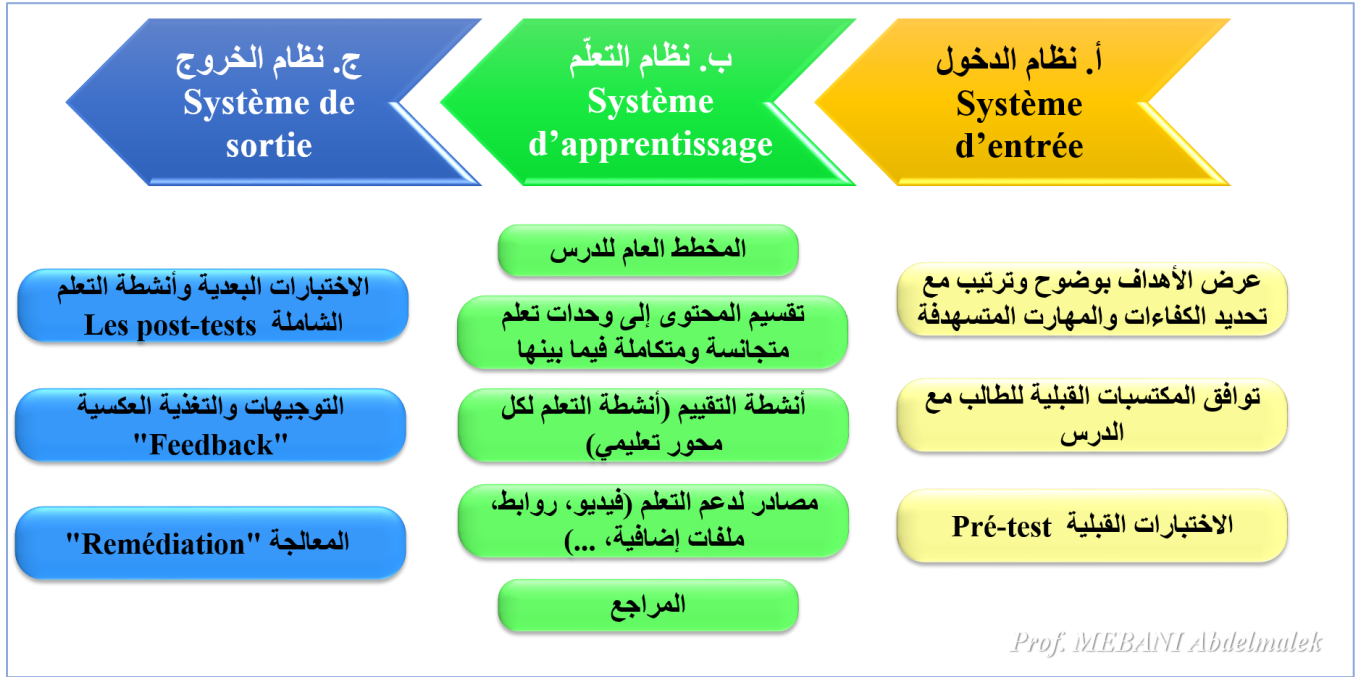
أ. نظام الدخول
Système d'entrée

ب. نظام التعلّم
Système d'apprentissage

ج. نظام الخروج
Système de sortie

عرض الأهداف بوضوح وترتيب مع تحديد الكفاءات والمهارت المتسهدفة

توافق المكتسبات القبلية للطالب مع الدرس

الاختبارات القبلية Pré-test

المخطط العام للدرس

تقسيم المحتوى إلى وحدات تعلم متجانسة ومتكاملة فيما بينها

أنشطة التقييم (أنشطة التعلم لكل محور تعليمي)

مصادر لدعم التعلم (فيديو، روابط، ملفات إضافية، ...)

المراجع

الاختبارات البعدية وأنشطة التعلم الشاملة Les post-tests

التوجيهات والتغذية العكسية "Feedback"

المعالجة "Remédiation"

Prof. MEBANI Abdelmalek